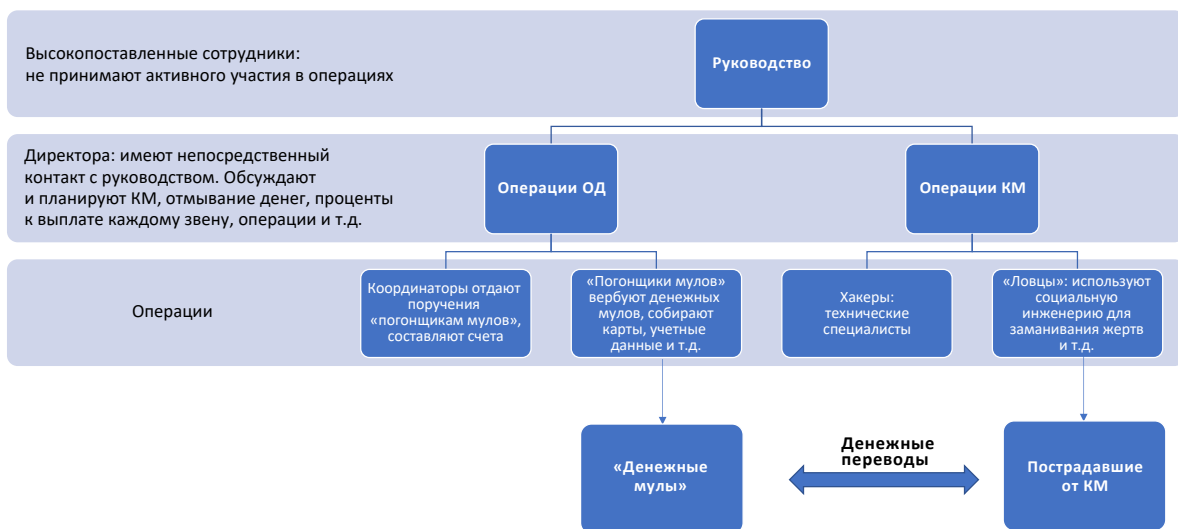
Высокопоставленные сотрудники:
не принимают активного участия в операциях

Руководство

Директора: имеют непосредственный контакт с руководством. Обсуждают и планируют КМ, отмывание денег, проценты к выплате каждому звену, операции и т.д.

Операции ОД

Операции КМ

Операции

Координаторы отдают поручения «погонщикам мулов», составляют счета

«Погонщики мулов» вербуют денежных мулов, собирают карты, учетные данные и т.д.

Хакеры: технические специалисты

«Ловцы»: используют социальную инженерию для заманивания жертв и т.д.

«Денежные мулы»

Денежные переводы

Пострадавшие от КМ